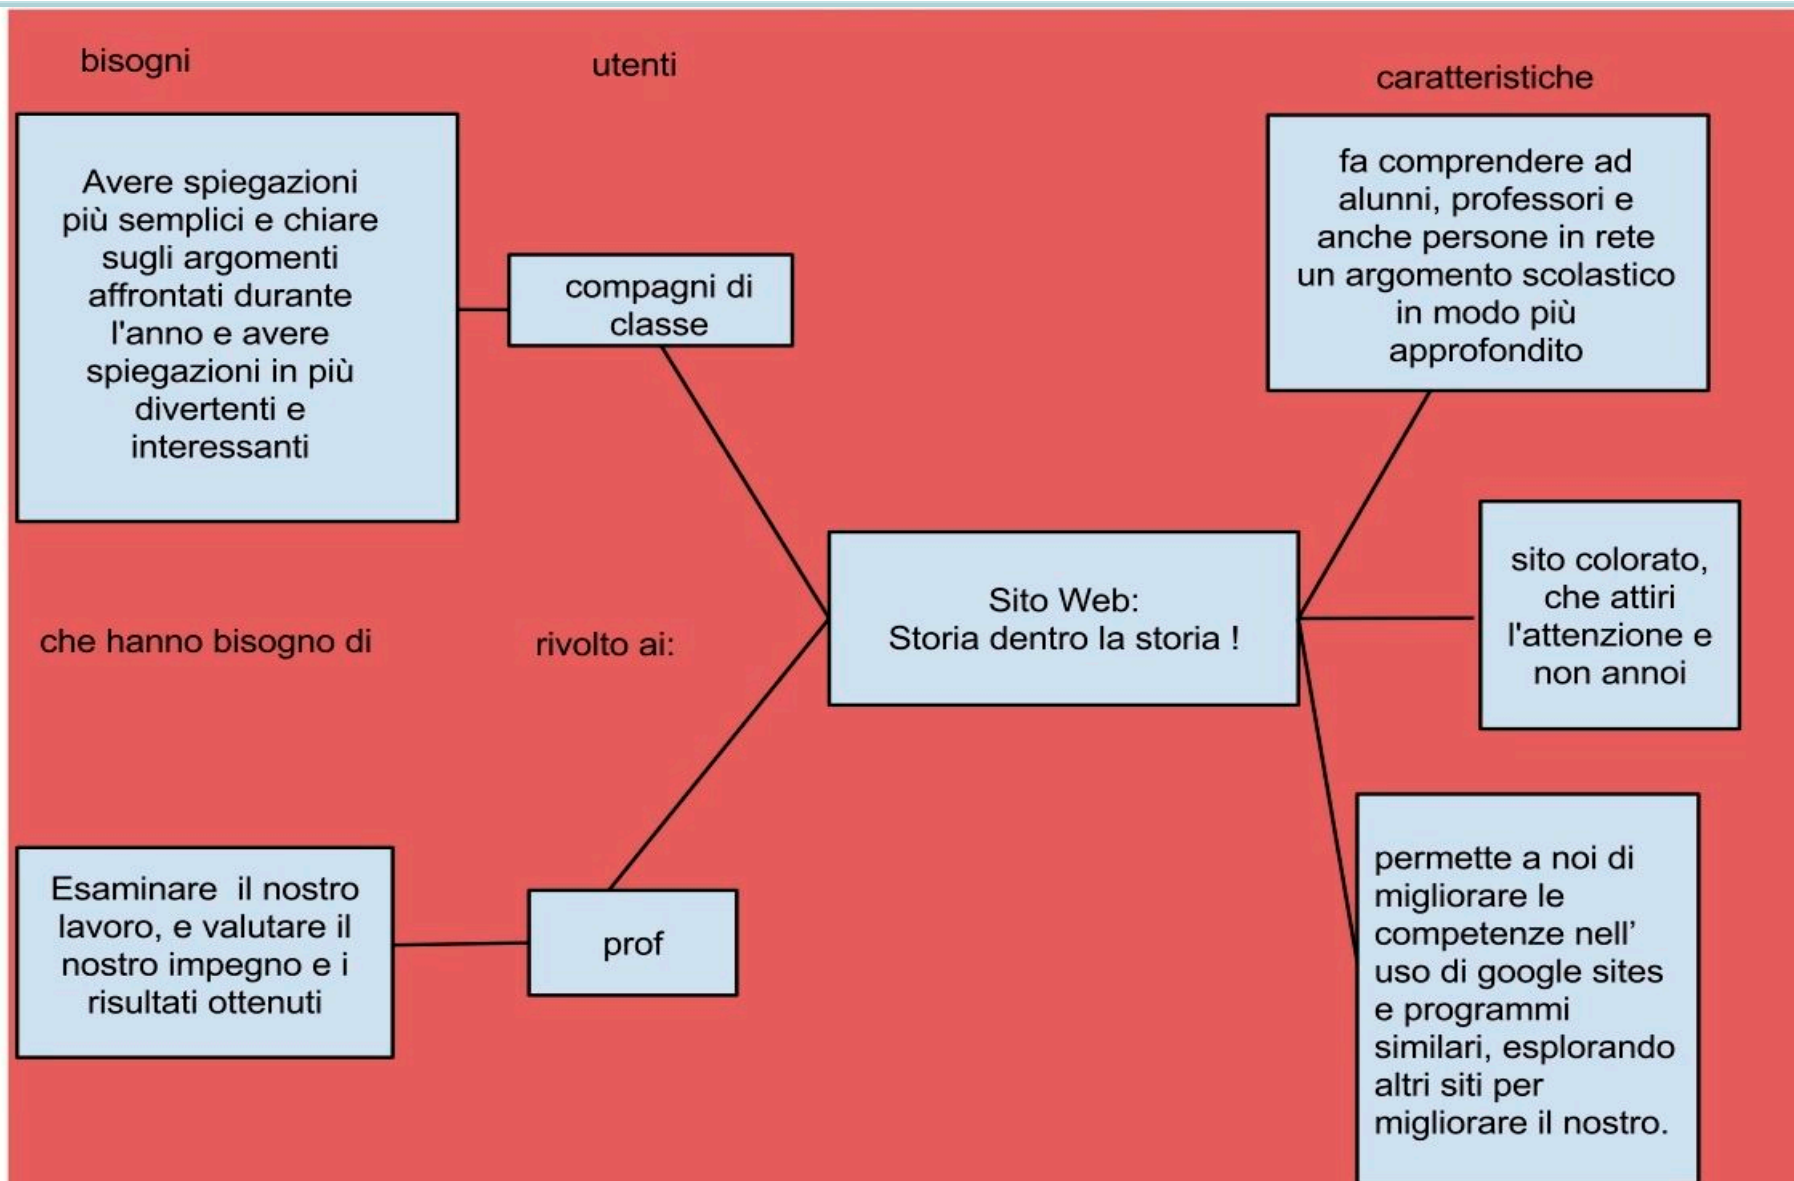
bisogni

utenti

caratteristiche

Avere spiegazioni più semplici e chiare sugli argomenti affrontati durante l'anno e avere spiegazioni in più divertenti e interessanti

compagni di classe

fa comprendere ad alunni, professori e anche persone in rete un argomento scolastico in modo più approfondito

Sito Web: Storia dentro la storia !

sito colorato, che attiri l'attenzione e non annoi

che hanno bisogno di

rivolto ai:

Esaminare il nostro lavoro, e valutare il nostro impegno e i risultati ottenuti

prof

permette a noi di migliorare le competenze nell' uso di google sites e programmi similari, esplorando altri siti per migliorare il nostro.